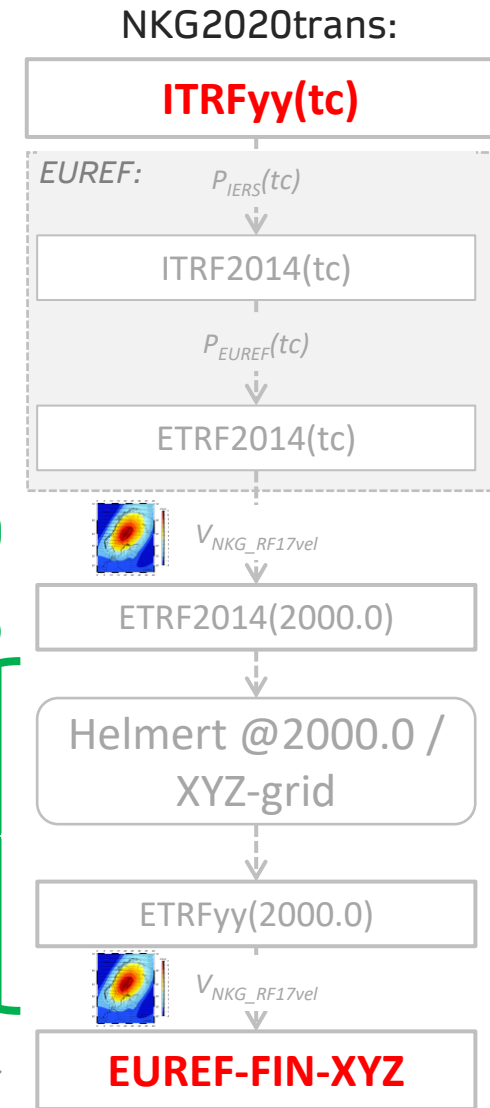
NKG2020trans:

ITRFyy(tc)

EUREF:

$P_{IERS}(tc)$

ITRF2014(tc)

$P_{EUREF}(tc)$

ETRF2014(tc)

$V_{NKG\_RF17vel}$

ETRF2014(2000.0)

Helmert @2000.0 / XYZ-grid

ETRFyy(2000.0)

$V_{NKG\_RF17vel}$

EUREF-FIN-XYZ